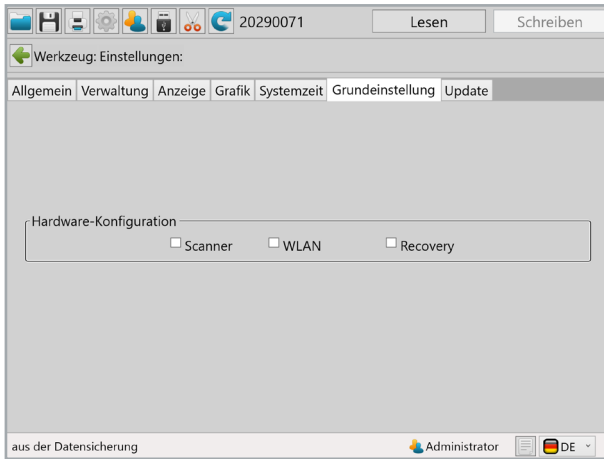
20290071 Lesen Schreiben

Werkzeug: Einstellungen:

Allgemein Verwaltung Anzeige Grafik Systemzeit Grundeinstellung Update

Hardware-Konfiguration

Scanner WLAN Recovery

aus der Datensicherung Administrator DE